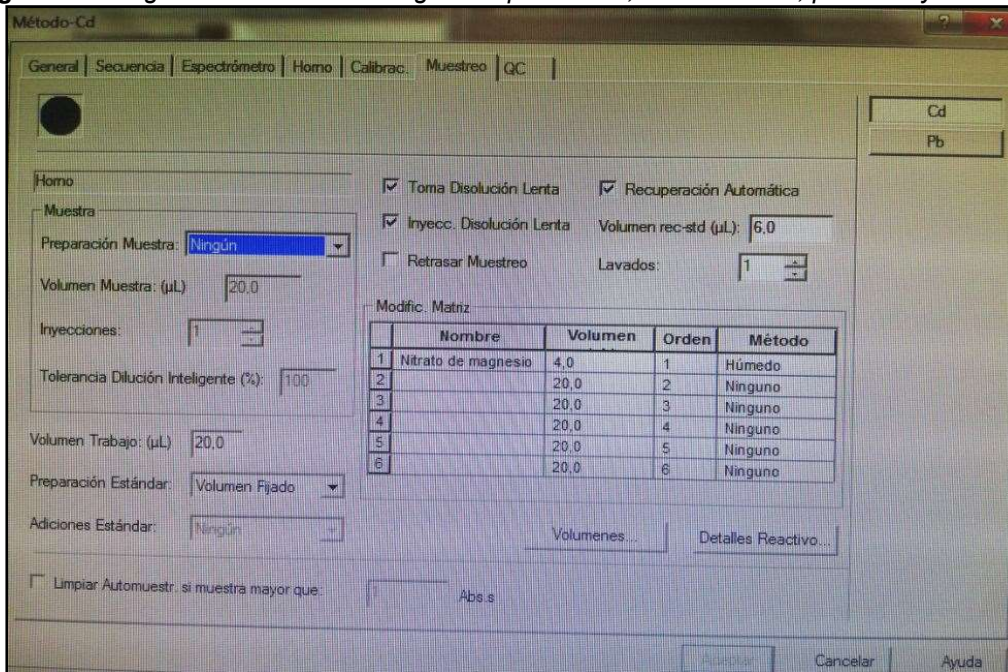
Método-Cd

General | Secuencia | Espectrómetro | Horno | Calibrac. | Muestreo | QC

Cd
Pb

Horno

Muestra

Preparación Muestra: Ningún

Volumen Muestra: (µL) 20,0

Inyecciones: 1

Tolerancia Dilución Inteligente (%): 100

Toma Disolución Lenta

Inyecc. Disolución Lenta

Retrasar Muestreo

Recuperación Automática

Volumen rec-std (µL): 6,0

Lavados: 1

Modific. Matriz

| | Nombre | Volumen | Orden | Método |
|---|---|---|---|---|
| 1 | Nitrato de magnesio | 4,0 | 1 | Húmedo |
| 2 | | 20,0 | 2 | Ninguno |
| 3 | | 20,0 | 3 | Ninguno |
| 4 | | 20,0 | 4 | Ninguno |
| 5 | | 20,0 | 5 | Ninguno |
| 6 | | 20,0 | 6 | Ninguno |

Volumen Trabajo: (µL) 20,0

Preparación Estándar: Volumen Fijado

Adiciones Estándar: Ningún

Volumenes...

Detalles Reactivo...

Limpiar Automuestr. si muestra mayor que: 1 Abs.s

Aceptar

Cancelar

Ayuda